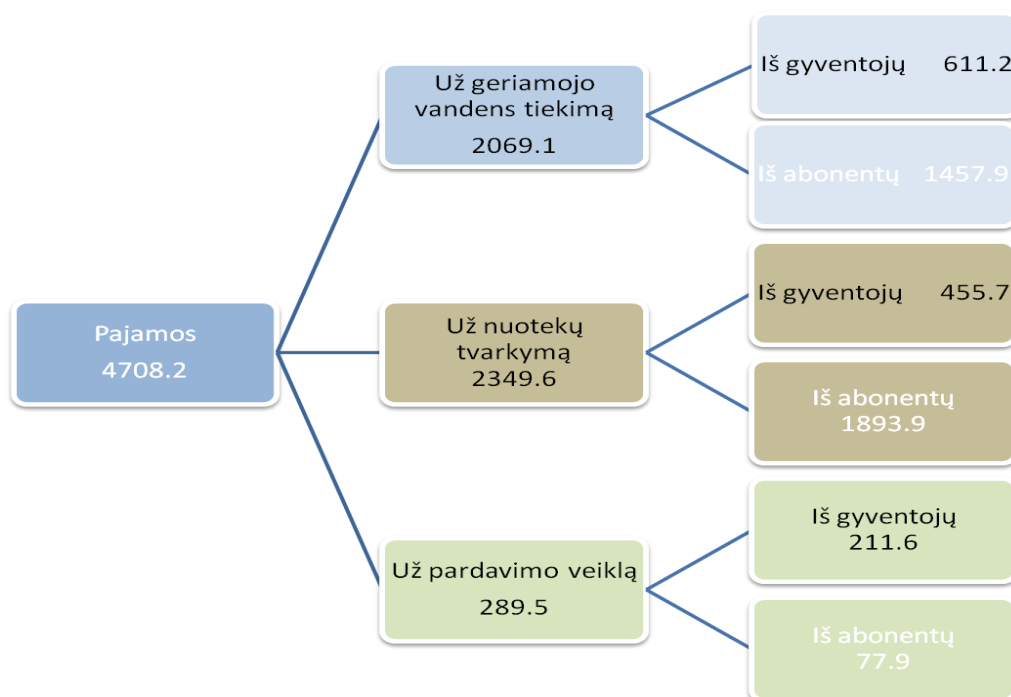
Pajamos
4708.2

Už geriamojo vandens tiekimą
2069.1

Iš gyventojų 611.2

Iš abonentų 1457.9

Už nuotekų tvarkymą
2349.6

Iš gyventojų 455.7

Iš abonentų
1893.9

Už pardavimo veiklą
289.5

Iš gyventojų
211.6

Iš abonentų
77.9